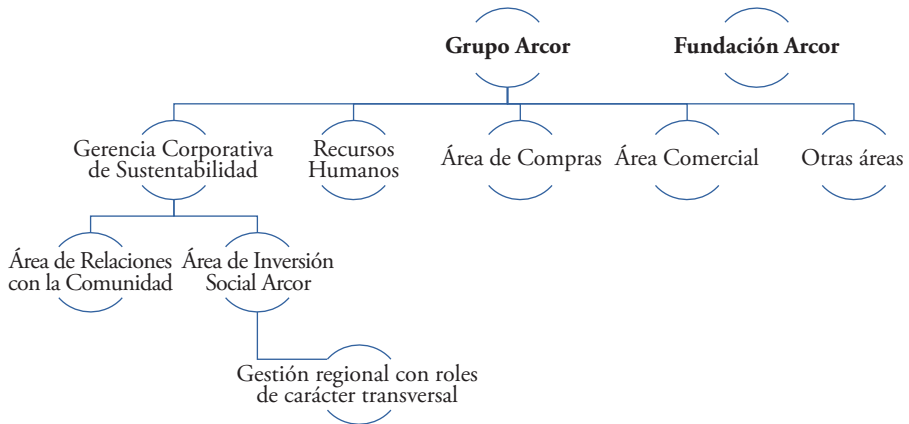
Grupo Arcor

Fundación Arcor

Gerencia Corporativa de Sustentabilidad

Recursos Humanos

Área de Compras

Área Comercial

Otras áreas

Área de Relaciones con la Comunidad

Área de Inversión Social Arcor

Gestión regional con roles de carácter transversal